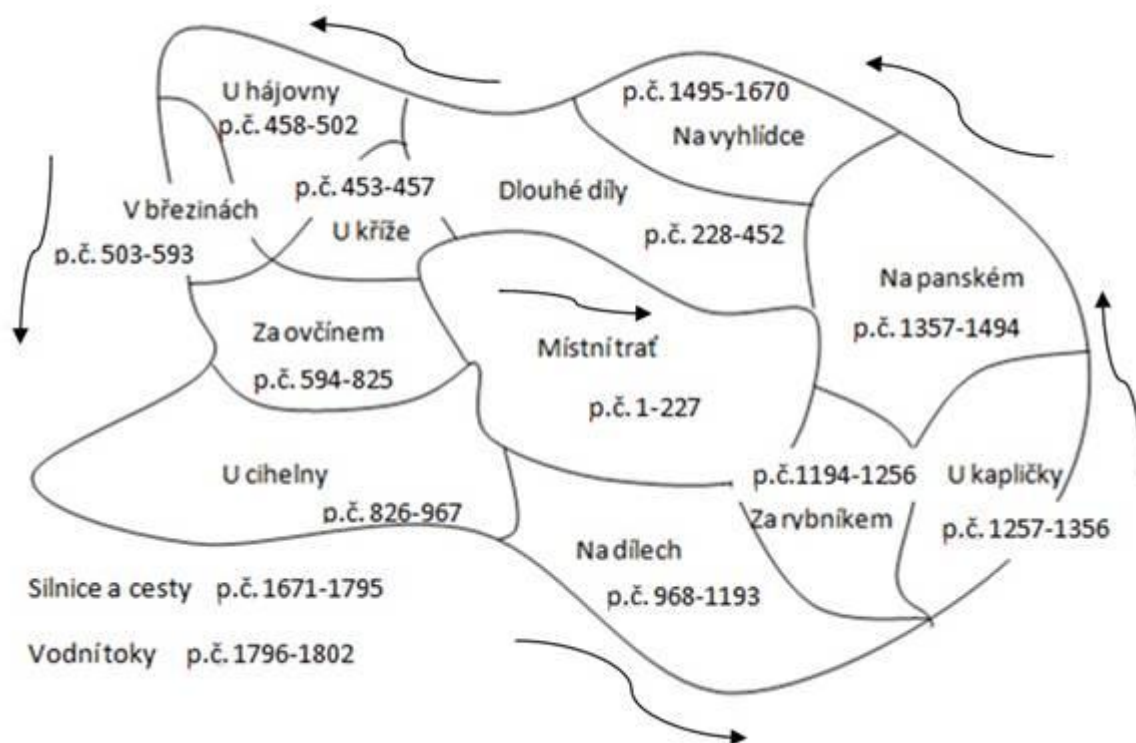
U hájovny
p.č. 458-502

p.č. 1495-1670
Na vyhlídce

V březinách
p.č. 503-593

p.č. 453-457
U kříže

Dlouhé díly
p.č. 228-452

Na panském
p.č. 1357-1494

Za ovčínem
p.č. 594-825

Místní trať
p.č. 1-227

U cihelny
p.č. 826-967

p.č.1194-1256
Za rybníkem

U kapličky
p.č. 1257-1356

Na dílech
p.č. 968-1193

Silnice a cesty p.č. 1671-1795

Vodní toky p.č. 1796-1802